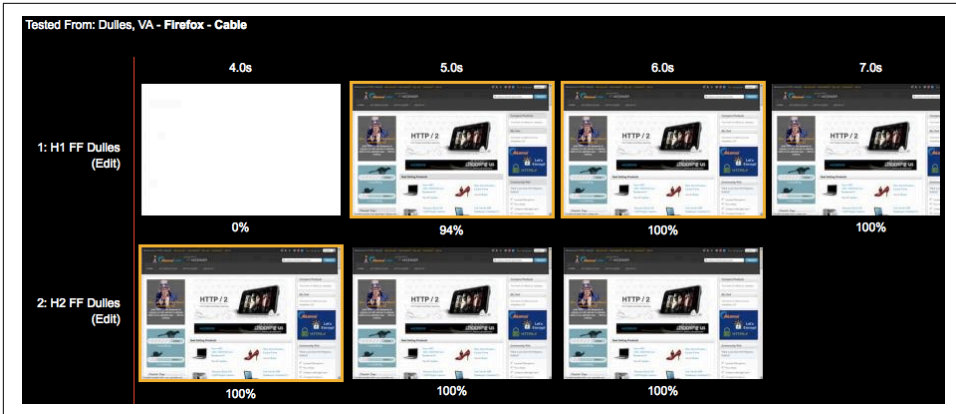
Tested From: Dulles, VA - Firefox - Cable

4.0s

5.0s

6.0s

7.0s

1: H1 FF Dulles (Edit)

HTTP / 2

HTTP / 2

HTTP / 2

0%

94%

100%

100%

2: H2 FF Dulles (Edit)

HTTP / 2

HTTP / 2

HTTP / 2

100%

100%

100%